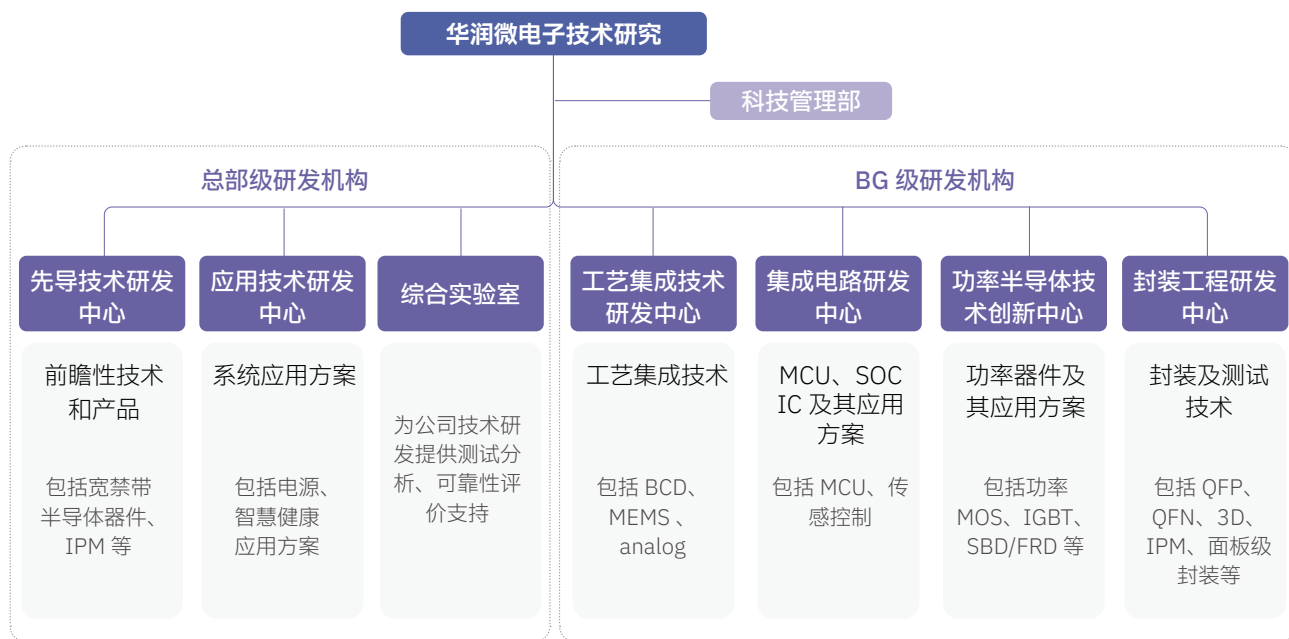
华润微电子技术研究

科技管理部

总部级研发机构

BG 级研发机构

先导技术研发中心

前瞻性技术和产品

包括宽禁带半导体器件、IPM 等

应用技术研发中心

系统应用方案

包括电源、智慧健康应用方案

综合实验室

为公司技术研发提供测试分析、可靠性评价支持

工艺集成技术研发中心

工艺集成技术

包括 BCD、MEMS 、analog

集成电路研发中心

MCU、SOC IC 及其应用方案

包括 MCU、传感控制

功率半导体技术创新中心

功率器件及其应用方案

包括功率 MOS、IGBT、SBD/FRD 等

封装工程研发中心

封装及测试技术

包括 QFP、QFN、3D、IPM、面板级封装等